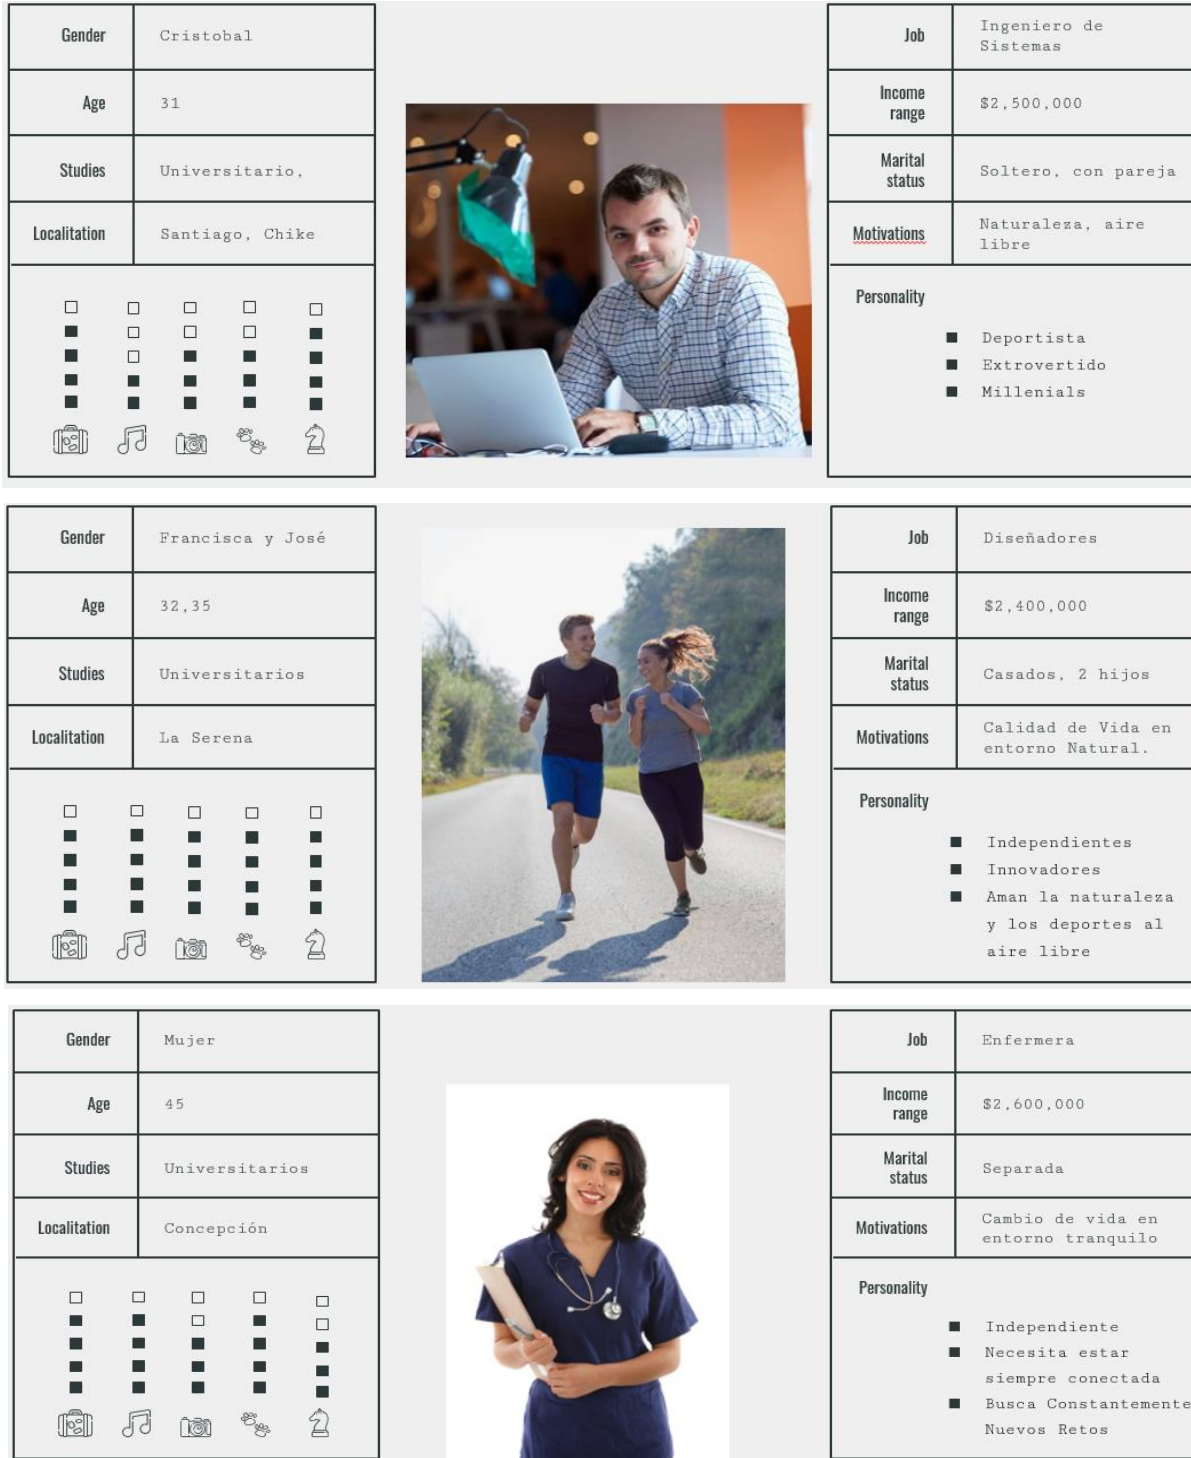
| Gender | Cristobal |
|---|---|
| Age | 31 |
| Studies | Universitario, |
| Localitation | Santiago, Chike |

| Job | Ingeniero de Sistemas |
|---|---|
| Income range | $2,500,000 |
| Marital status | Soltero, con pareja |
| Motivations | Naturaleza, aire libre |

Personality

- Deportista
- Extrovertido
- Millenials

| Gender | Francisca y José |
|---|---|
| Age | 32,35 |
| Studies | Universitarios |
| Localitation | La Serena |

| Job | Diseñadores |
|---|---|
| Income range | $2,400,000 |
| Marital status | Casados, 2 hijos |
| Motivations | Calidad de Vida en entorno Natural. |

Personality

- Independientes
- Innovadores
- Aman la naturaleza y los deportes al aire libre

| Gender | Mujer |
|---|---|
| Age | 45 |
| Studies | Universitarios |
| Localitation | Concepción |

| Job | Enfermera |
|---|---|
| Income range | $2,600,000 |
| Marital status | Separada |
| Motivations | Cambio de vida en entorno tranquilo |

Personality

- Independiente
- Necesita estar siempre conectada
- Busca Constantemente Nuevos Retos